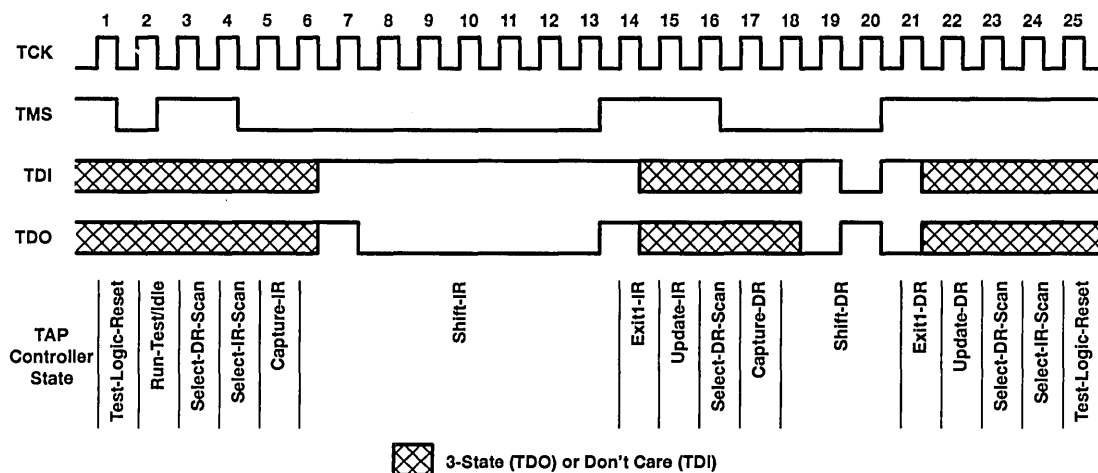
1 2 3 4 5 6 7 8 9 10 11 12 13 14 15 16 17 18 19 20 21 22 23 24 25

TCK

TMS

TDI

TDO

TAP Controller State

Test-Logic-Reset
Run-Test/Idle
Select-DR-Scan
Select-IR-Scan
Capture-IR
Shift-IR
Exit1-IR
Update-IR
Select-DR-Scan
Capture-DR
Shift-DR
Exit1-DR
Update-DR
Select-DR-Scan
Select-IR-Scan
Test-Logic-Reset

3-State (TDO) or Don't Care (TDI)